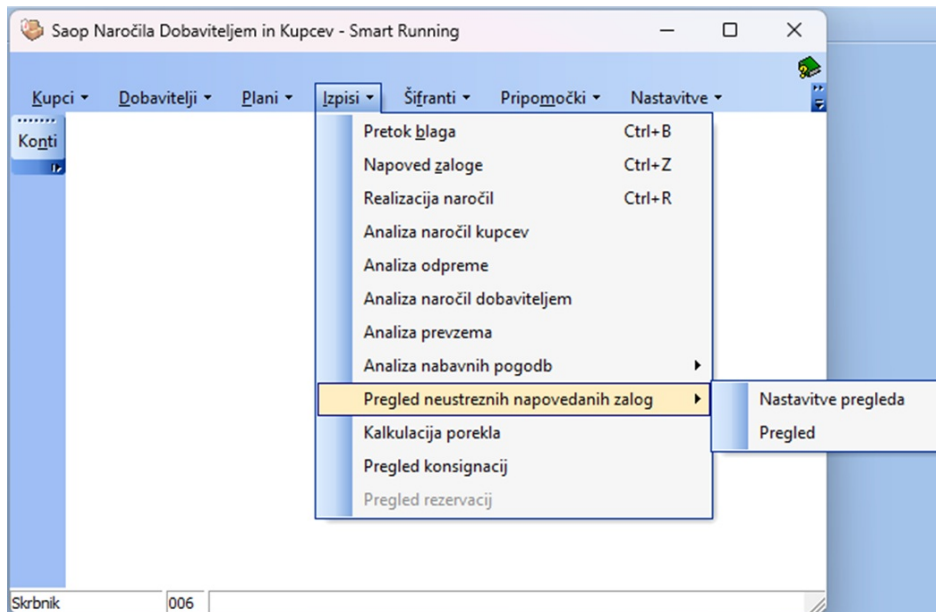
Saop Naročila Dobaviteljem in Kupcev - Smart Running

Kupci ▾ Dobavitelji ▾ Plani ▾ Izpisi ▾ Šifranti ▾ Pripomočki ▾ Nastavitve ▾

Konti

Pretok blaga Ctrl+B
Napoved zaloge Ctrl+Z
Realizacija naročil Ctrl+R
Analiza naročil kupcev
Analiza odpreme
Analiza naročil dobaviteljem
Analiza prevzema
Analiza nabavnih pogodb
Pregled neustreznih napovedanih zalog
Kalkulacija porekla
Pregled konsignacij
Pregled rezervacij

Nastavitve pregleda
Pregled

Skrbnik 006